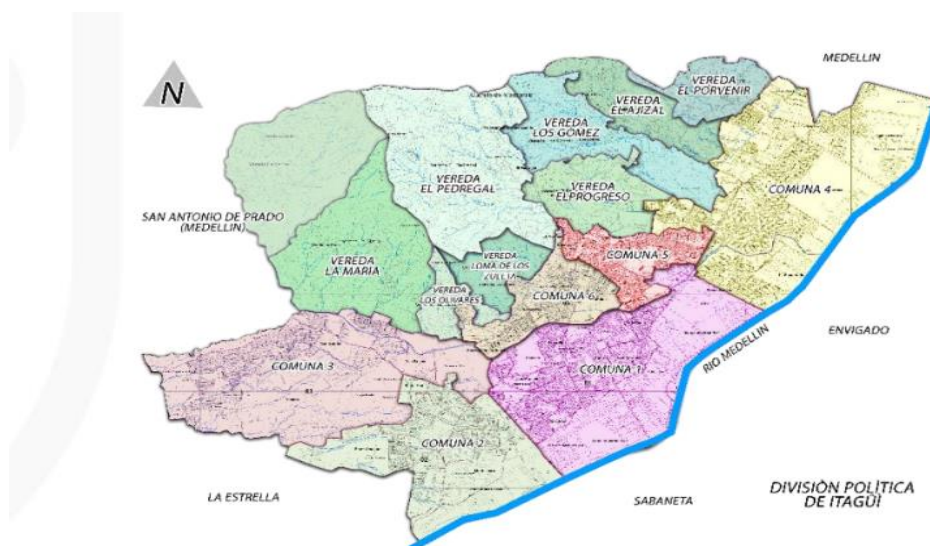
N

MEDELLIN

VEREDA EL PORVENIR

VEREDA EL AJIZAL

VEREDA LOS GOMEZ

VEREDA EL PEDREGAL

VEREDA EL PROGRESO

COMUNA 4

SAN ANTONIO DE PRADO (MEDELLIN)

VEREDA LA MARIA

VEREDA LOMA DE LOS ZULETA

COMUNA 5

VEREDA LOS OLIVARES

COMUNA 6

ENVIGADO

RIO MEDELLIN

COMUNA 3

COMUNA 1

COMUNA 2

LA ESTRELLA

SABANETA

DIVISIÒN POLÍTICA DE ITAGÜÍ